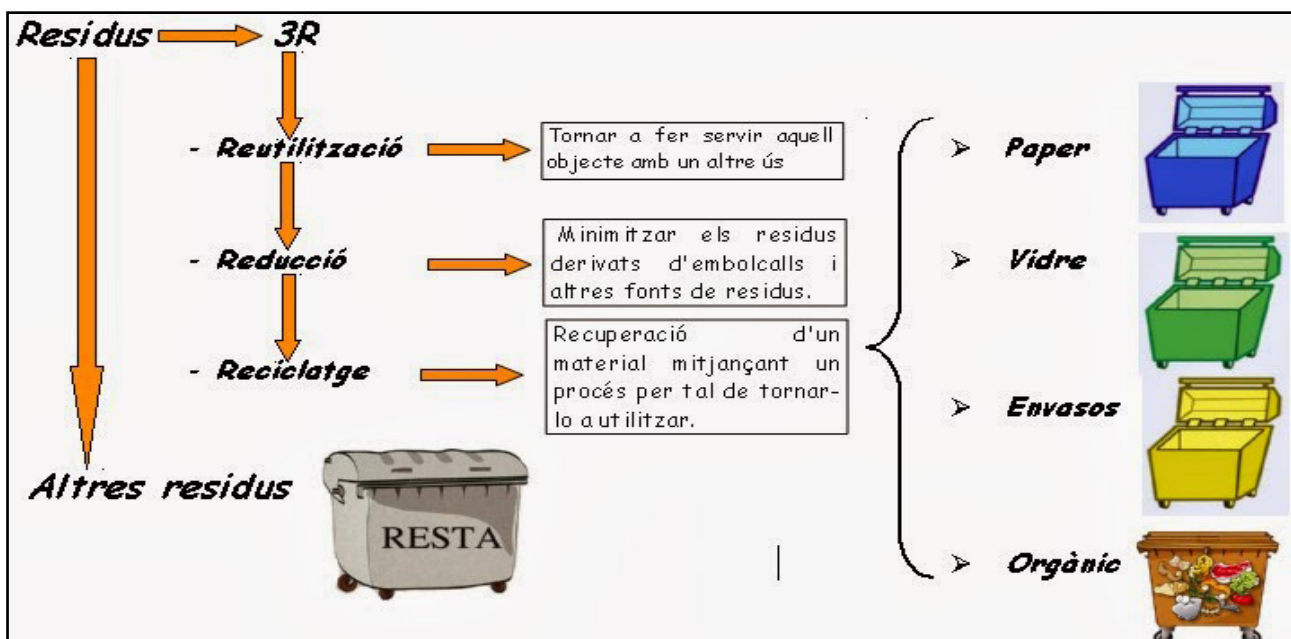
Residus → 3R

- Reutilització

Tornar a fer servir aquell objecte amb un altre ús

- Reducció

Minimitzar els residus derivats d'embolcalls i altres fonts de residus.

- Reciclatge

Recuperació d'un material mitjançant un procés per tal de tornarlo a utilitzar.

Paper

Vidre

Envasos

Orgànic

Altres residus

RESTA